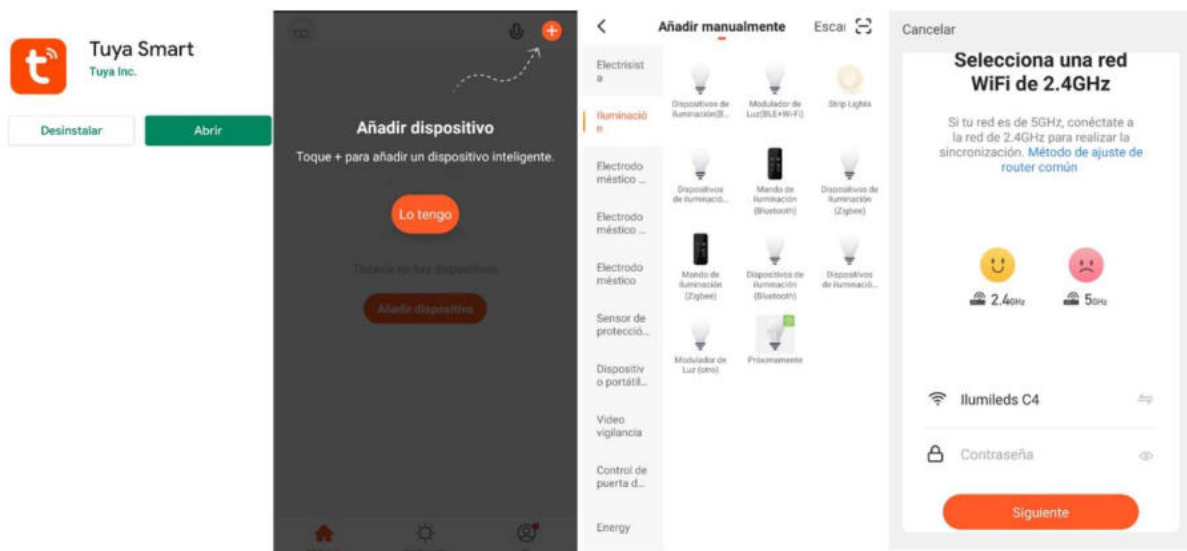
Tuya Smart
Tuya Inc.

Desinstalar
Abrir

Añadir dispositivo
Toque + para añadir un dispositivo inteligente.
Lo tengo
Todavía no hay dispositivos
Añadir dispositivo

Añadir manualmente
Escai

Electricista
Iluminación
Electrodoméstico ...
Electrodoméstico ...
Electrodoméstico
Sensor de protecció...
Dispositivo portátil...
Video vigilancia
Control de puerta d...
Energy

Dispositivos de iluminación(B...
Modulador de Luz(BLE+Wi-Fi)
Strip Lights
Dispositivos de iluminació...
Mando de iluminación (Bluetooth)
Dispositivos de iluminación (Zigbee)
Mando de iluminación (Zigbee)
Dispositivos de iluminación (Bluetooth)
Dispositivos de iluminació...
Modulador de Luz (otro)
Próximamente

Cancelar
Selecciona una red WiFi de 2.4GHz
Si tu red es de 5GHz, conéctate a la red de 2.4GHz para realizar la sincronización. Método de ajuste de router común
2.4GHz
5GHz
Ilumileds C4
Contraseña
Siguiente